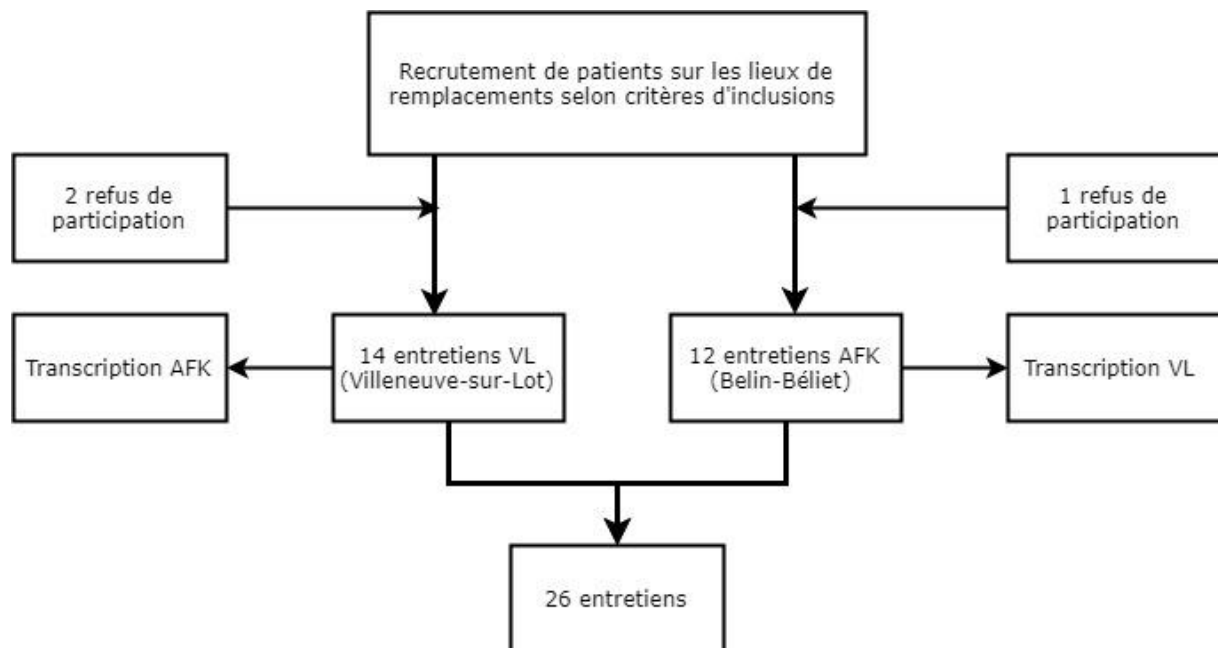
Recrutement de patients sur les lieux de remplacements selon critères d'inclusions

2 refus de participation

1 refus de participation

Transcription AFK

14 entretiens VL (Villeneuve-sur-Lot)

12 entretiens AFK (Belin-Béliet)

Transcription VL

26 entretiens